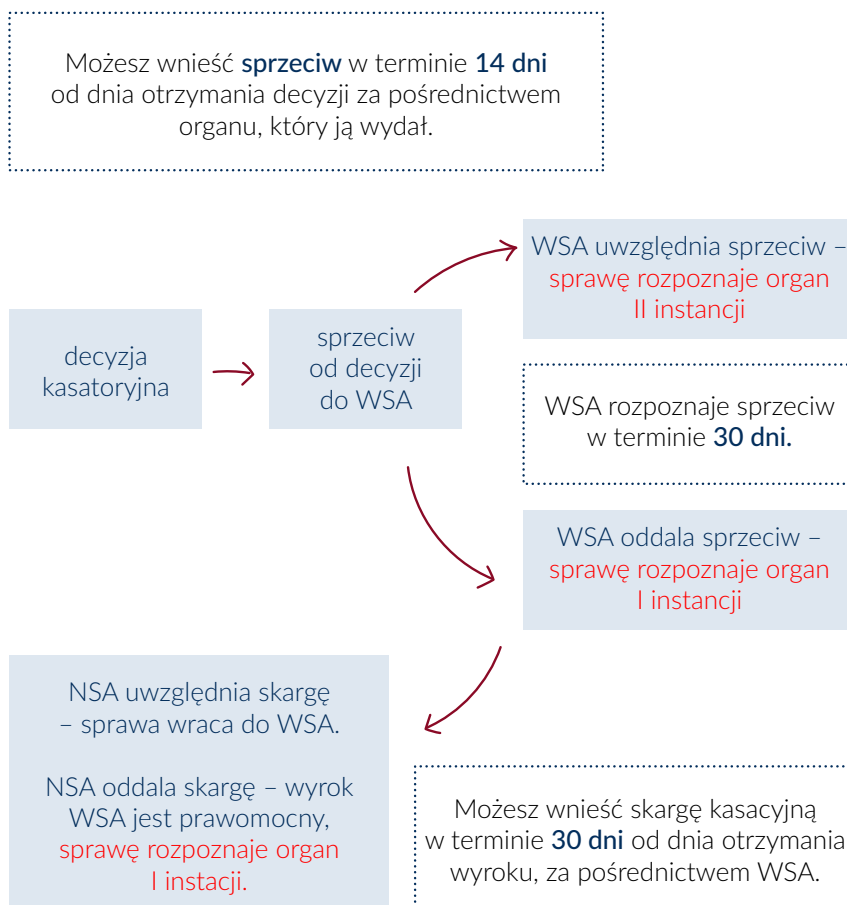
Możesz wnieść **sprzeciw** w terminie **14 dni** od dnia otrzymania decyzji za pośrednictwem organu, który ją wydał.

decyzja kasatoryjna

sprzeciw od decyzji do WSA

WSA uwzględnia sprzeciw – sprawę rozpoznaje organ II instancji

WSA rozpoznaje sprzeciw w terminie **30 dni.**

WSA oddala sprzeciw – sprawę rozpoznaje organ I instancji

NSA uwzględnia skargę – sprawa wraca do WSA.

NSA oddala skargę – wyrok WSA jest prawomocny, sprawę rozpoznaje organ I instacji.

Możesz wnieść skargę kasacyjną w terminie **30 dni** od dnia otrzymania wyroku, za pośrednictwem WSA.